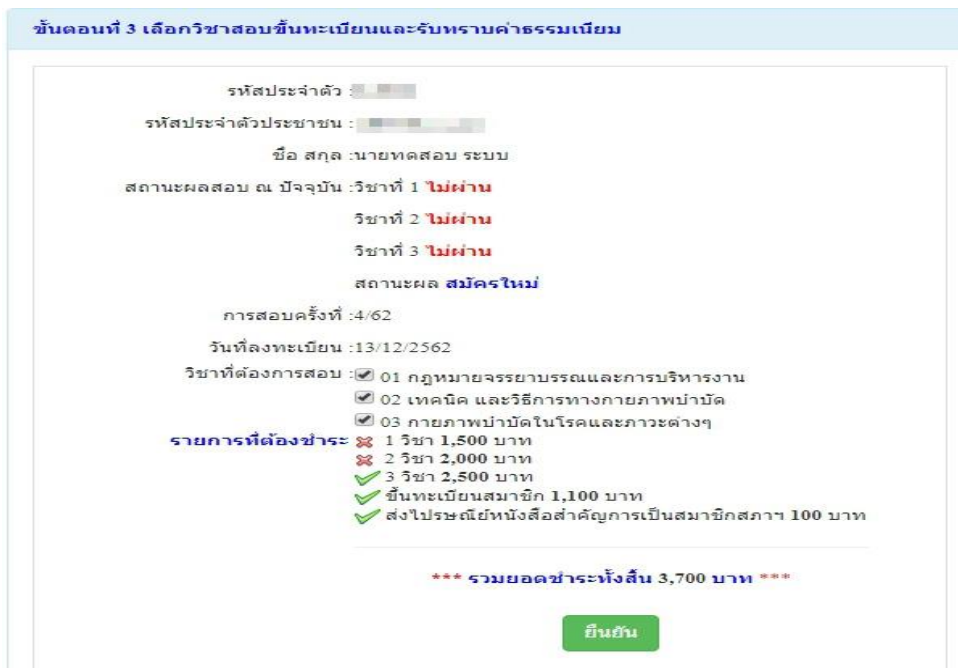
ขั้นตอนที่ 3 เลือกวิชาสอบขึ้นทะเบียนและรับทราบค่าธรรมเนียม

รหัสประจำตัว : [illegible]

รหัสประจำตัวประชาชน : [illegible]

ชื่อ สกุล :นายทดสอบ ระบบ

สถานะผลสอบ ณ ปัจจุบัน :วิชาที่ 1 ไม่ผ่าน

วิชาที่ 2 ไม่ผ่าน

วิชาที่ 3 ไม่ผ่าน

สถานะผล สมัครใหม่

การสอบครั้งที่ :4/62

วันที่ลงทะเบียน :13/12/2562

วิชาที่ต้องการสอบ : 01 กฎหมายจรรยาบรรณและการบริหารงาน

02 เทคนิค และวิธีการทางกายภาพบำบัด

03 กายภาพบำบัดในโรคและภาวะต่างๆ

รายการที่ต้องชำระ 1 วิชา 1,500 บาท

2 วิชา 2,000 บาท

3 วิชา 2,500 บาท

ขึ้นทะเบียนสมาชิก 1,100 บาท

ส่งไปรษณีย์หนังสือสำคัญการเป็นสมาชิกสภาฯ 100 บาท

*** รวมยอดชำระทั้งสิ้น 3,700 บาท ***

ยืนยัน